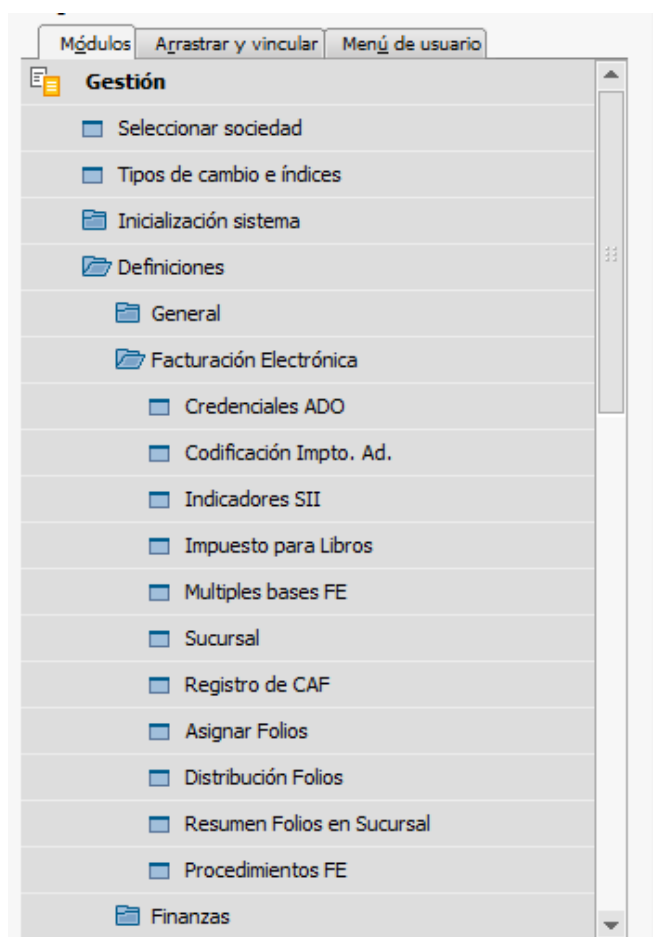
Módulos | Arrastrar y vincular | Menú de usuario

Gestión
Seleccionar sociedad
Tipos de cambio e índices
Inicialización sistema
Definiciones
General
Facturación Electrónica
Credenciales ADO
Codificación Impto. Ad.
Indicadores SII
Impuesto para Libros
Multiples bases FE
Sucursal
Registro de CAF
Asignar Folios
Distribución Folios
Resumen Folios en Sucursal
Procedimientos FE
Finanzas